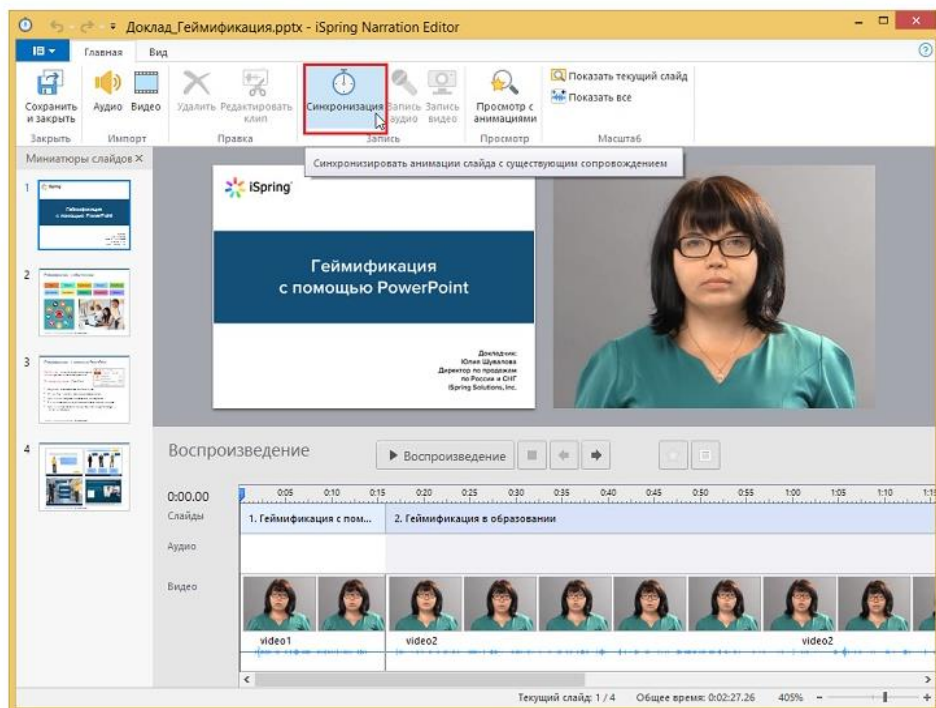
Доклад_Геймификация.pptx - iSpring Narration Editor

Главная Вид

Сохранить и закрыть
Аудио Видео
Удалить Редактировать клип
Синхронизация
Запись аудио Запись видео
Просмотр с анимациями
Показать текущий слайд
Показать все

Закрыть Импорт Правка Запись Просмотр Масштаб

Синхронизировать анимации слайда с существующим сопровождением

Миниатюры слайдов ×

1
2
3
4

iSpring

Геймификация с помощью PowerPoint

Докладчик:
Юлия Шувалова
Директор по продажам
по России и СНГ
iSpring Solutions, Inc.

Воспроизведение

Воспроизведение

0:00.00
0:05 0:10 0:15 0:20 0:25 0:30 0:35 0:40 0:45 0:50 0:55 1:00 1:05 1:10
Слайды
1. Геймификация с пом...
2. Геймификация в образовании
Аудио
Видео
video1
video2
video2

Текущий слайд: 1 / 4 Общее время: 0:02:27.26 405%